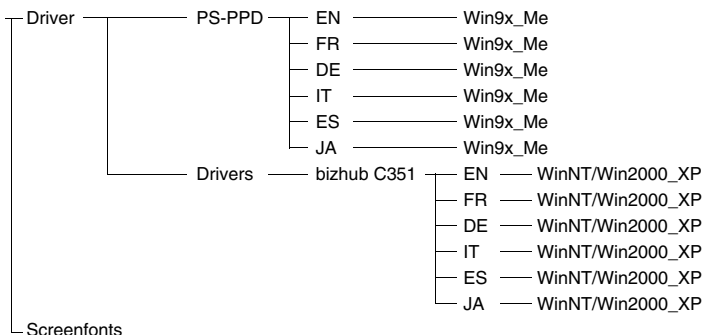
Driver
PS-PPD
EN
Win9x_Me
FR
Win9x_Me
DE
Win9x_Me
IT
Win9x_Me
ES
Win9x_Me
JA
Win9x_Me
Drivers
bizhub C351
EN
WinNT/Win2000_XP
FR
WinNT/Win2000_XP
DE
WinNT/Win2000_XP
IT
WinNT/Win2000_XP
ES
WinNT/Win2000_XP
JA
WinNT/Win2000_XP
Screenfonts